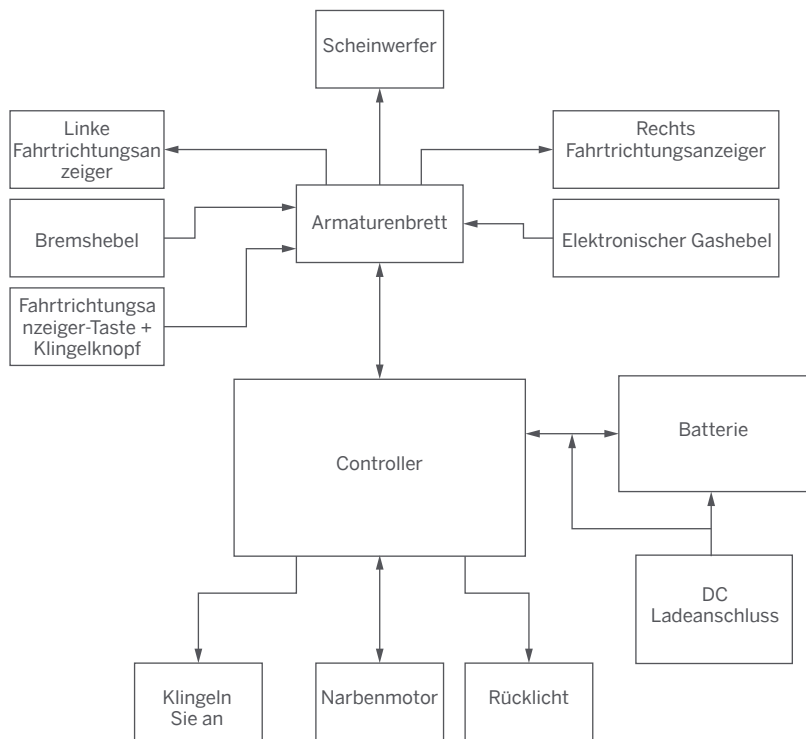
Scheinwerfer

Linke Fahrtrichtungsanzeiger

Rechts Fahrtrichtungsanzeiger

Bremshebel

Armaturenbrett

Elektronischer Gashebel

Fahrtrichtungsanzeiger-Taste + Klingelknopf

Controller

Batterie

DC Ladeanschluss

Klingeln Sie an

Narbenmotor

Rücklicht